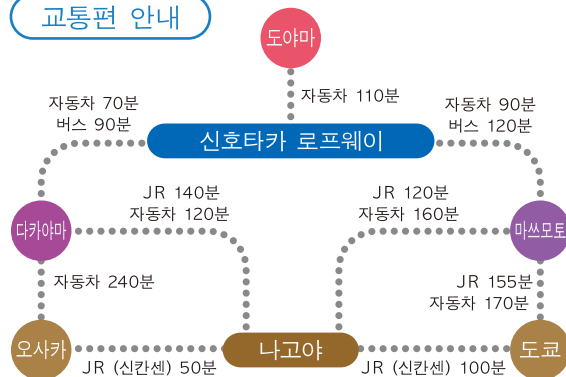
교통편 안내

도야마

자동차 110分

자동차 70分
버스 90分

자동차 90分
버스 120分

신호타카 로프웨이

JR 140分
자동차 120分

JR 120分
자동차 160分

다카야마

마쓰모토

자동차 240分

JR 155分
자동차 170分

오사카

나고야

도쿄

JR (신칸센) 50分

JR (신칸센) 100分